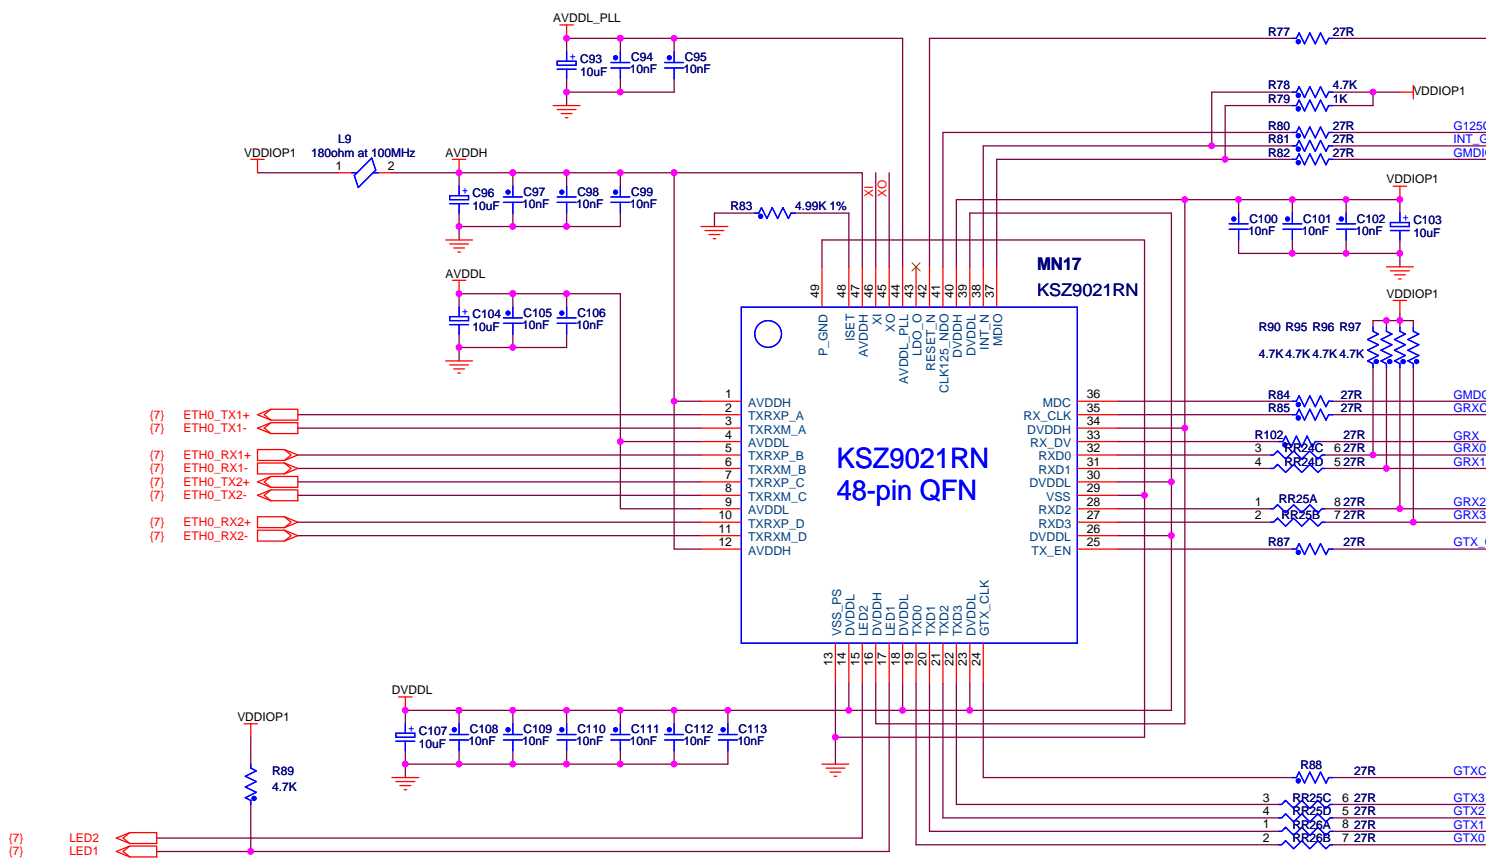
AVDDL_PLL
C93 10uF
C94 10nF
C95 10nF
R77 27R
R78 4.7K
R79 1K
VDDIOP1
R80 27R G125
R81 27R INT_
R82 27R GMDI
VDDIOP1
L9
180ohm at 100MHz
1 2
AVDDH
C96 10uF
C97 10nF
C98 10nF
C99 10nF
XI
XO
VDDIOP1
C100 10nF
C101 10nF
C102 10nF
C103 10uF
R83 4.99K 1%
AVDDL
C104 10uF
C105 10nF
C106 10nF
MN17
KSZ9021RN
VDDIOP1
R90 R95 R96 R97
4.7K 4.7K 4.7K 4.7K
49 48 47 46 45 44 43 42 41 40 39 38 37
P_GND ISET AVDDH XI XO AVDDL_PLL LDO_O RESET_N CLK125_NDO DVDDH DVDDL INT_N MDIO
{7} ETH0_TX1+
{7} ETH0_TX1-
{7} ETH0_RX1+
{7} ETH0_RX1-
{7} ETH0_TX2+
{7} ETH0_TX2-
{7} ETH0_RX2+
{7} ETH0_RX2-
1 AVDDH
2 TXRXP_A
3 TXRXM_A
4 AVDDL
5 TXRXP_B
6 TXRXM_B
7 TXRXP_C
8 TXRXM_C
9 AVDDL
10 TXRXP_D
11 TXRXM_D
12 AVDDH
KSZ9021RN
48-pin QFN
MDC 36
RX_CLK 35
DVDDH 34
RX_DV 33
RXD0 32
RXD1 31
DVDDL 30
VSS 29
RXD2 28
RXD3 27
DVDDL 26
TX_EN 25
R84 27R GMDC
R85 27R GRXC
R102 27R GRX
3 RR24C 6 27R GRX0
4 RR24D 5 27R GRX1
1 RR25A 8 27R GRX2
2 RR25B 7 27R GRX3
R87 27R GTX_
VSS_PS DVDDL LED2 DVDDH LED1 DVDDL TXD0 TXD1 TXD2 TXD3 DVDDL GTX_CLK
13 14 15 16 17 18 19 20 21 22 23 24
DVDDL
C107 10uF
C108 10nF
C109 10nF
C110 10nF
C111 10nF
C112 10nF
C113 10nF
VDDIOP1
R89 4.7K
R88 27R GTXC
3 RR25C 6 27R GTX3
4 RR25D 5 27R GTX2
1 RR26A 8 27R GTX1
2 RR26B 7 27R GTX0
{7} LED2
{7} LED1